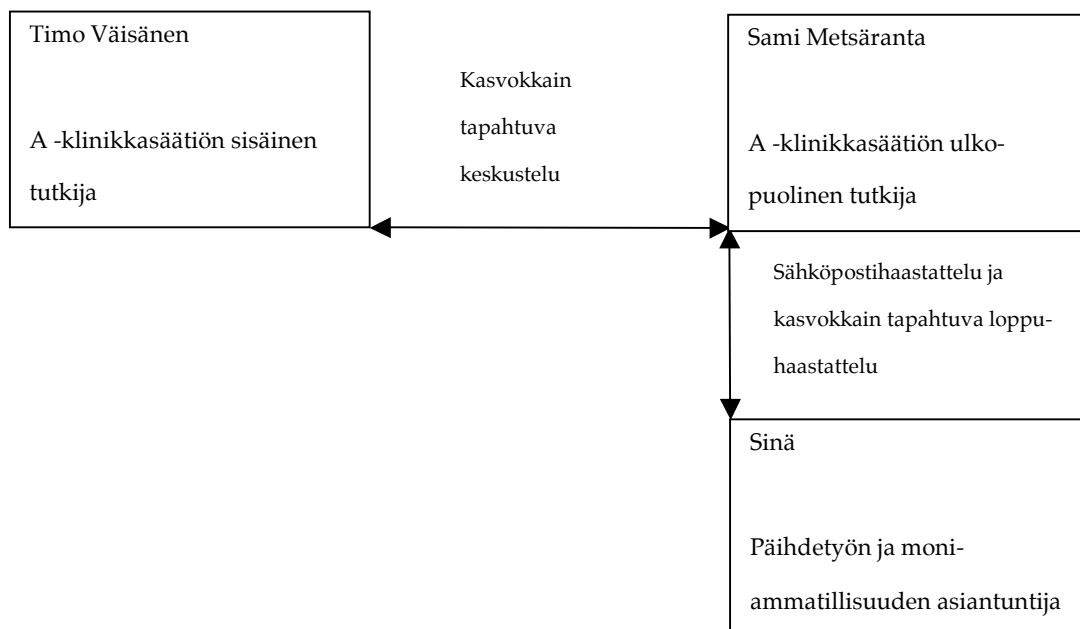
Timo Väisänen

A -klinikkasäätiön sisäinen tutkija

Kasvokkain tapahtuva keskustelu

Sami Metsäranta

A -klinikkasäätiön ulkopuolinen tutkija

Sähköpostihaastattelu ja kasvokkain tapahtuva loppuhaastattelu

Sinä

Päihdetyön ja moniammatillisuuden asiantuntija